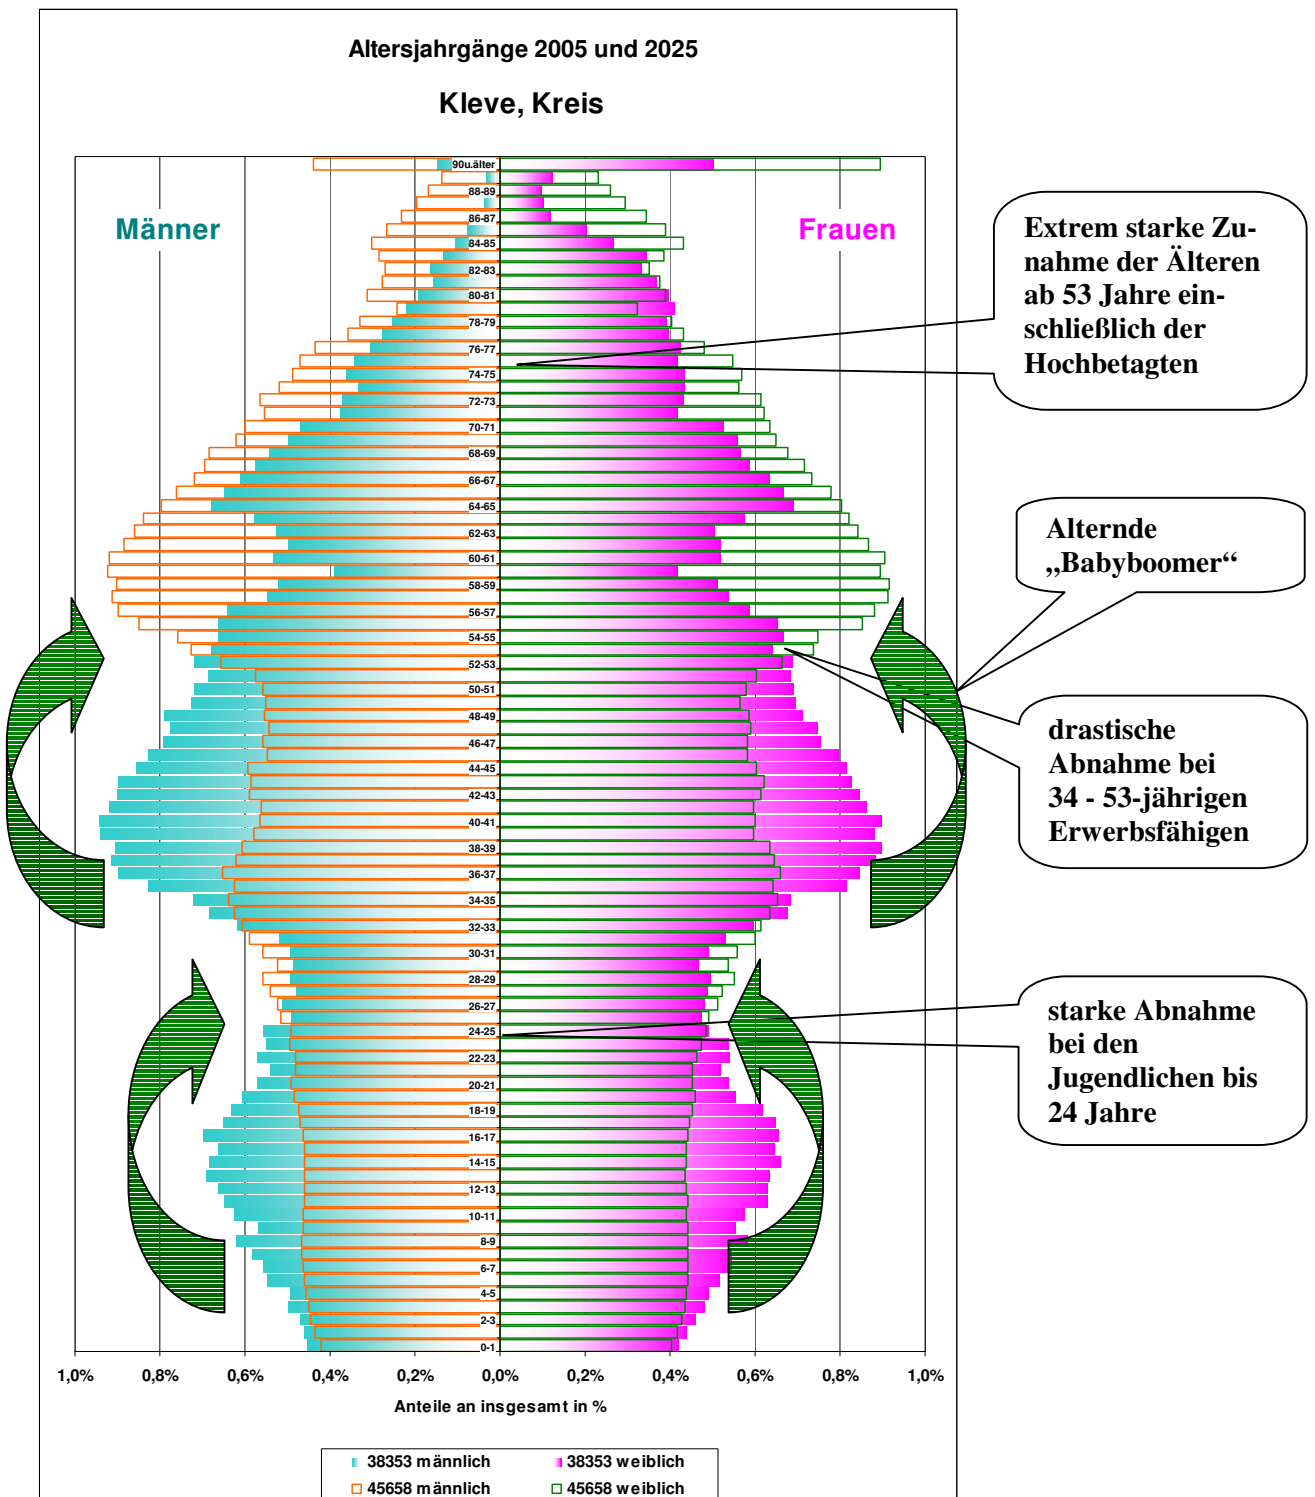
Altersjahrgänge 2005 und 2025

Kleve, Kreis

Männer

Frauen

90u.älter
88-89
86-87
84-85
82-83
80-81
78-79
76-77
74-75
72-73
70-71
68-69
66-67
64-65
62-63
60-61
58-59
56-57
54-55
52-53
50-51
48-49
46-47
44-45
42-43
40-41
38-39
36-37
34-35
32-33
30-31
28-29
26-27
24-25
22-23
20-21
18-19
16-17
14-15
12-13
10-11
8-9
6-7
4-5
2-3
0-1

Extrem starke Zunahme der Älteren ab 53 Jahre einschließlich der Hochbetagten

Alternde „Babyboomer“

drastische Abnahme bei 34 - 53-jährigen Erwerbsfähigen

starke Abnahme bei den Jugendlichen bis 24 Jahre

1,0% 0,8% 0,6% 0,4% 0,2% 0,0% 0,2% 0,4% 0,6% 0,8% 1,0%

Anteile an insgesamt in %

38353 männlich
38353 weiblich
45658 männlich
45658 weiblich